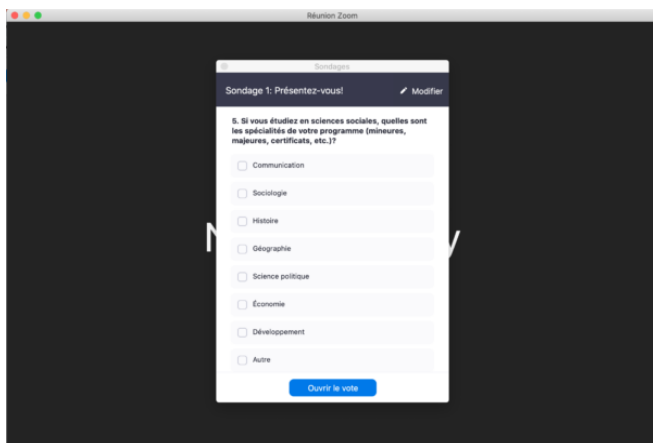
Réunion Zoom

Sondages

Sondage 1: Présentez-vous!

Modifier

5. Si vous étudiez en sciences sociales, quelles sont les spécialités de votre programme (mineures, majeures, certificats, etc.)?

Communication

Sociologie

Histoire

Géographie

Science politique

Économie

Développement

Autre

Ouvrir le vote